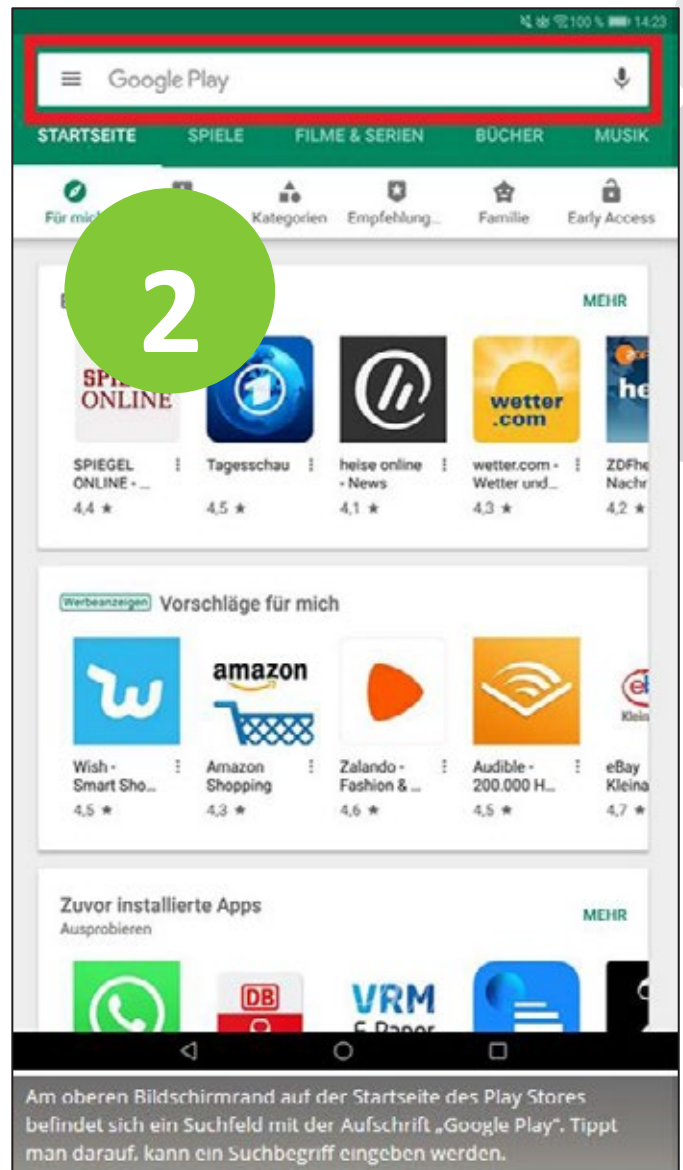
100 % 14:23

Google Play

STARTSEITE SPIELE FILME & SERIEN BÜCHER MUSIK

Für mich Kategorien Empfehlung... Familie Early Access

2

MEHR

SPIEGEL ONLINE

SPIEGEL ONLINE - ... 4,4 ★

Tagesschau 4,5 ★

heise online - News 4,1 ★

wetter.com

wetter.com - Wetter und... 4,3 ★

ZDFhe Nachr 4,2 ★

Werbeanzeigen Vorschläge für mich

amazon

Wish - Smart Sho... 4,5 ★

Amazon Shopping 4,3 ★

Zalando - Fashion & ... 4,6 ★

Audible - 200.000 H... 4,5 ★

eBay Kleina 4,7 ★

Zuvor installierte Apps
Ausprobieren

MEHR

DB

VRM E-Paper

Am oberen Bildschirmrand auf der Startseite des Play Stores befindet sich ein Suchfeld mit der Aufschrift „Google Play". Tippt man darauf, kann ein Suchbegriff eingeben werden.